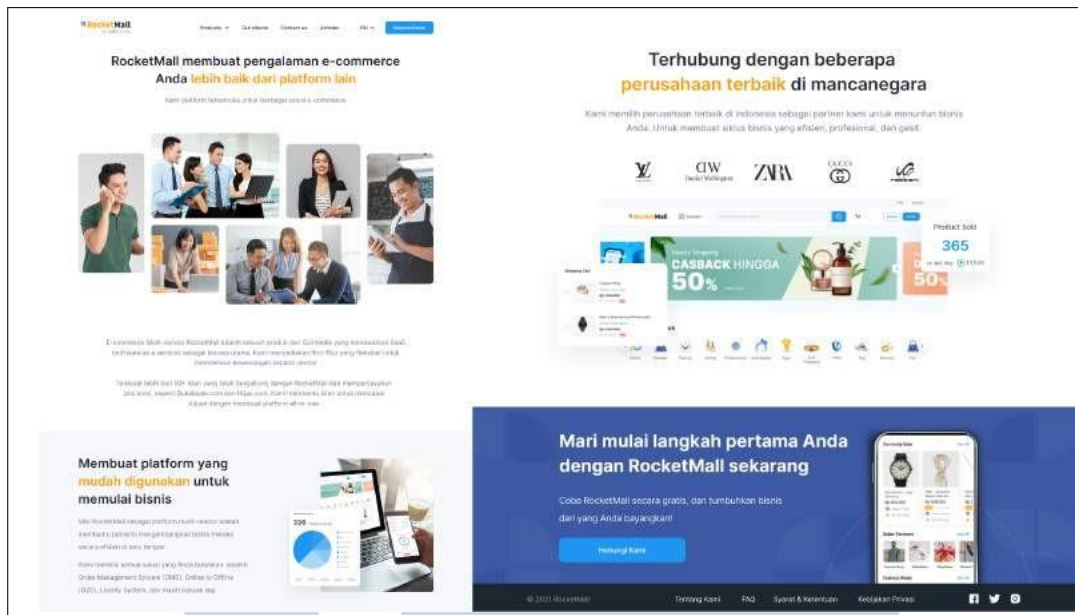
RocketMall

Products Our clients Contact us Artikel

RocketMall membuat pengalaman e-commerce Anda lebih baik dari platform lain

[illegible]

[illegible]

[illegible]

Membuat platform yang mudah digunakan untuk memulai bisnis

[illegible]

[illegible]

336

Terhubung dengan beberapa perusahaan terbaik di mancanegara

Kami memilih perusahaan terbaik di Indonesia sebagai partner kami untuk menuntun bisnis Anda. Untuk membuat situs bisnis yang efisien, profesional, dan gesit.

DW Daniel Wellington

ZARA

GUCCI

RocketMall

CASBACK HINGGA 50%

Product Sold 365

Mari mulai langkah pertama Anda dengan RocketMall sekarang

Coba RocketMall secara gratis, dan tumbuhkan bisnis dari yang Anda bayangkan!

Hubungi Kami

© 2021 RocketMall

Tentang Kami FAQ Syarat & Ketentuan Kebijakan Privasi